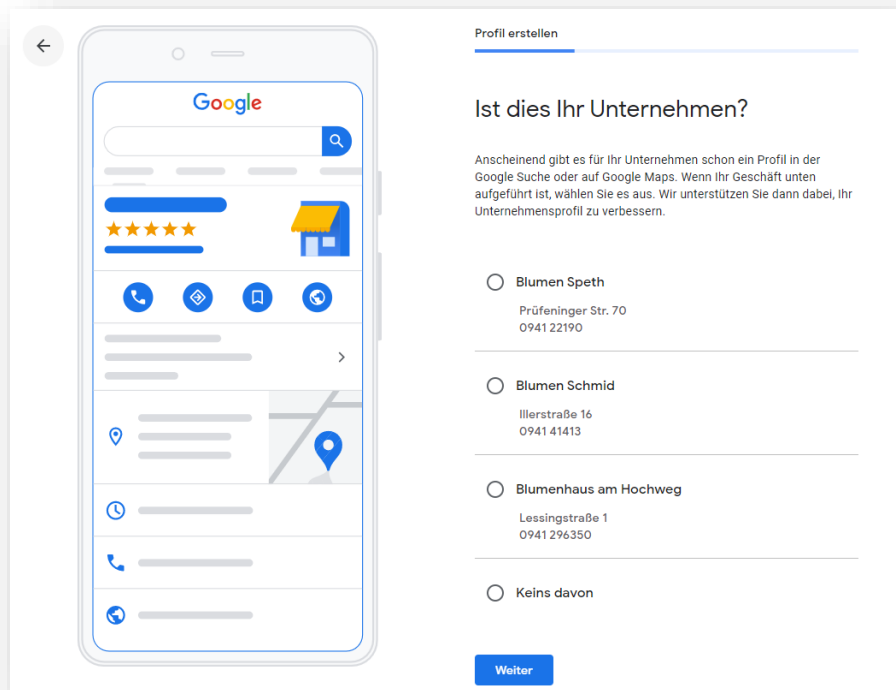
Google

Profil erstellen

Ist dies Ihr Unternehmen?

Anscheinend gibt es für Ihr Unternehmen schon ein Profil in der Google Suche oder auf Google Maps. Wenn Ihr Geschäft unten aufgeführt ist, wählen Sie es aus. Wir unterstützen Sie dann dabei, Ihr Unternehmensprofil zu verbessern.

Blumen Speth
Prüfeninger Str. 70
0941 22190

Blumen Schmid
Illerstraße 16
0941 41413

Blumenhaus am Hochweg
Lessingstraße 1
0941 296350

Keins davon

Weiter